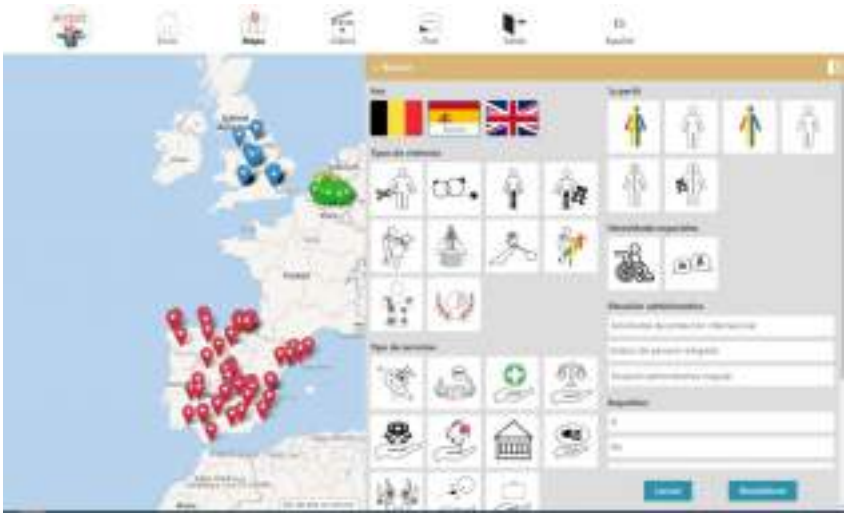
Inicio Mapa Glosario Chat Salir ES Español

Buscar

País

Tipos de violencia

Tipo de servicio

Sujeto

Necesidades especiales

Situación administrativa

Solicitante de protección internacional

Victima de persona refugiada

Situación administrativa irregular

Requisitos

Limpiar Resultados